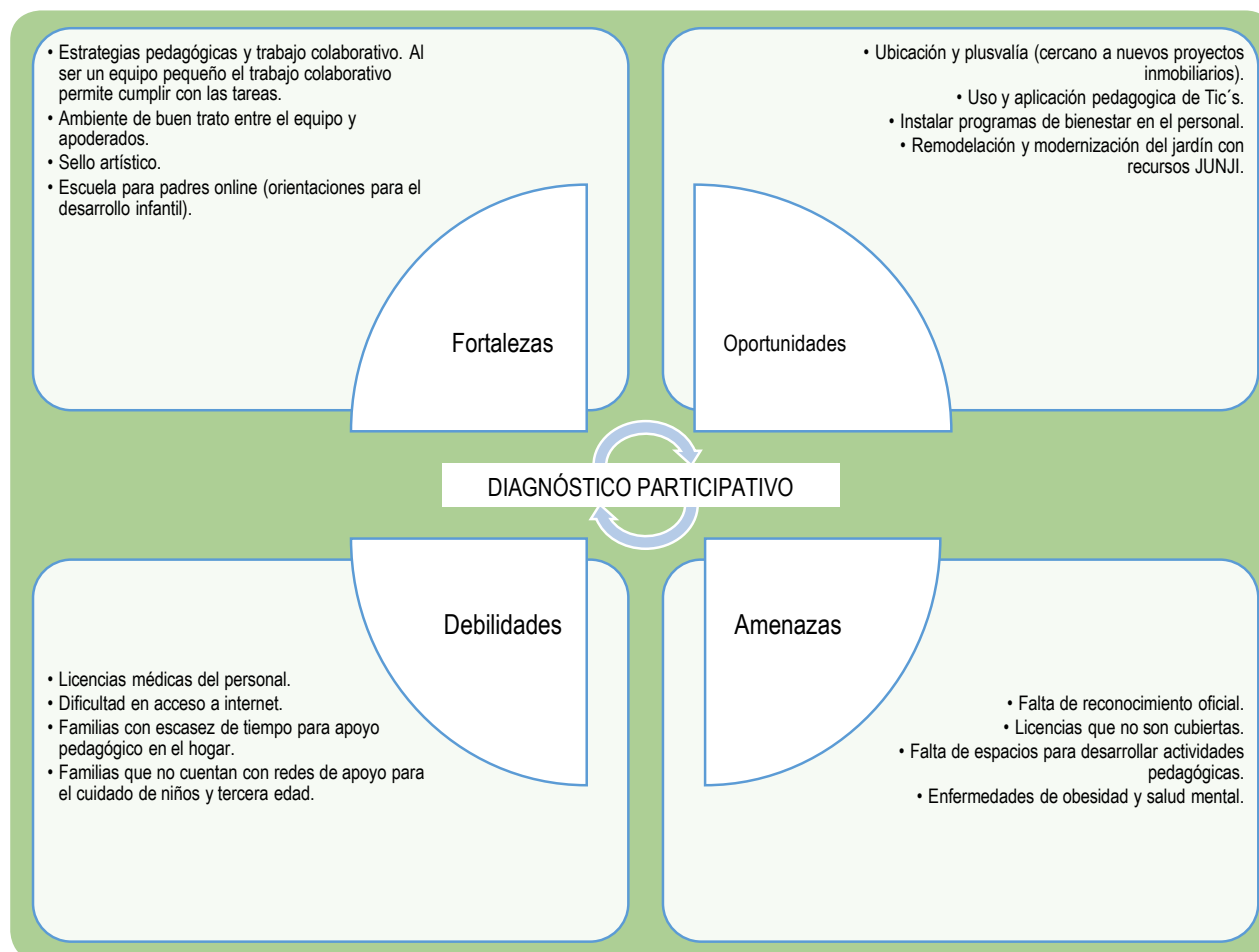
• Estrategias pedagógicas y trabajo colaborativo. Al ser un equipo pequeño el trabajo colaborativo permite cumplir con las tareas.
• Ambiente de buen trato entre el equipo y apoderados.
• Sello artístico.
• Escuela para padres online (orientaciones para el desarrollo infantil).

Fortalezas

• Ubicación y plusvalía (cercano a nuevos proyectos inmobiliarios).
• Uso y aplicación pedagogica de Tic´s.
• Instalar programas de bienestar en el personal.
• Remodelación y modernización del jardín con recursos JUNJI.

Oportunidades

DIAGNÓSTICO PARTICIPATIVO

Debilidades

• Licencias médicas del personal.
• Dificultad en acceso a internet.
• Familias con escasez de tiempo para apoyo pedagógico en el hogar.
• Familias que no cuentan con redes de apoyo para el cuidado de niños y tercera edad.

Amenazas

• Falta de reconocimiento oficial.
• Licencias que no son cubiertas.
• Falta de espacios para desarrollar actividades pedagógicas.
• Enfermedades de obesidad y salud mental.